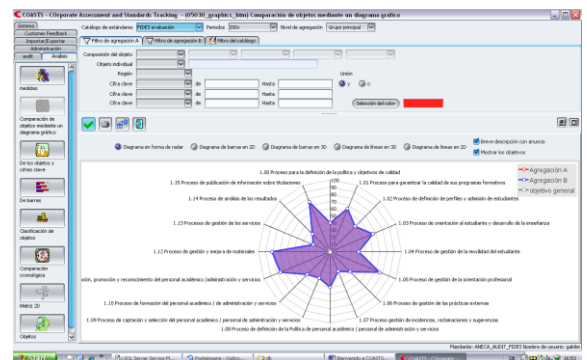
COASTS - COrporate Assessment and Standards Tracking - (050530_graphics_htm) Comparación de objetos mediante un diagrama gráfico

Sistema
Customer Feedback
Importar/Exportar
Administración
audit
Análisis

medidas

Comparación de objetos mediante un diagrama gráfico

De los objetos y cifras clave

De barras

Clasificación de objetos

Comparación cronológica

Matriz 2D

Objetos

Catálogo de estándares: FIDES evaluación
Períodos: 2005
Nivel de agregación: Grupo principal

Filtro de agregación A
Filtro de agregación B
Filtro del catálogo

Composición del objeto
Objeto individual
Región
Cifra clave
Cifra clave
Cifra clave
de
de
de
Hasta
Hasta
Hasta
Unión
y
o
Selección del color

Diagrama en forma de radar
Diagrama de barras en 2D
Diagrama de barras en 3D
Diagrama de líneas en 3D
Diagrama de líneas en 2D
Breve descripción con anuncio
Mostrar los objetivos

Agregación A
Agregación B
objetivo general

1.00 Proceso para la definición de la política y objetivos de calidad
1.01 Proceso para garantizar la calidad de sus programas formativos
1.02 Proceso de definición de perfiles y admisión de estudiantes
1.03 Proceso de orientación al estudiante y desarrollo de la enseñanza
1.04 Proceso de gestión de la movilidad del estudiante
1.05 Proceso de gestión de la orientación profesional
1.06 Proceso de gestión de las prácticas externas
1.07 Proceso de gestión de incidencias, reclamaciones y sugerencias
1.08 Proceso de definición de la Política de personal académico / personal de administración y servicios
1.09 Proceso de captación y selección del personal académico / personal de administración y servicios
1.10 Proceso de formación del personal académico / de administración y servicios
ión, promoción y reconocimiento del personal académico /administración y servicios
1.12 Proceso de gestión y mejora de materiales
1.13 Proceso de gestión de los servicios
1.14 Proceso de análisis de los resultados
1.15 Proceso de publicación de información sobre titulaciones

Mandante: ANECA_AUDIT_FIDES Nombre de usuario: gabder